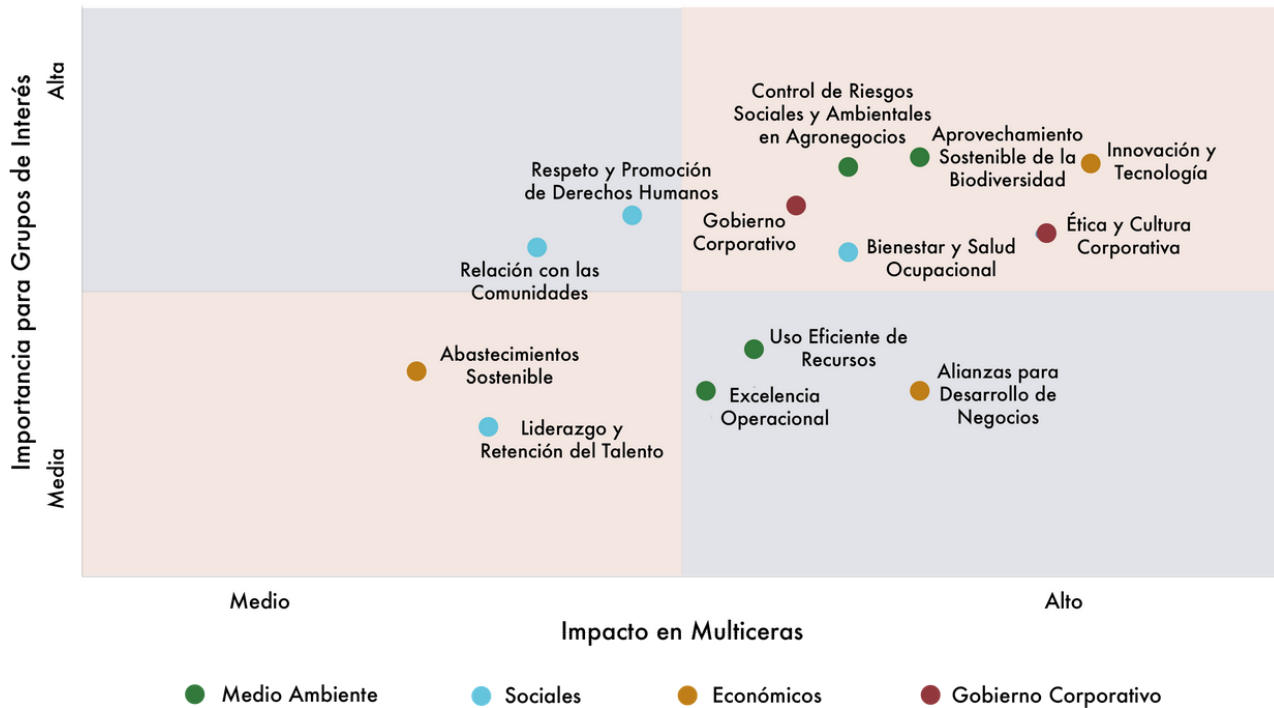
Importancia para Grupos de Interés

Alta

Media

Control de Riesgos Sociales y Ambientales en Agronegocios

Aprovechamiento Sostenible de la Biodiversidad

Innovación y Tecnología

Respeto y Promoción de Derechos Humanos

Gobierno Corporativo

Ética y Cultura Corporativa

Bienestar y Salud Ocupacional

Relación con las Comunidades

Uso Eficiente de Recursos

Abastecimientos Sostenible

Alianzas para Desarrollo de Negocios

Excelencia Operacional

Liderazgo y Retención del Talento

Medio

Alto

Impacto en Multiceras

Medio Ambiente

Sociales

Económicos

Gobierno Corporativo